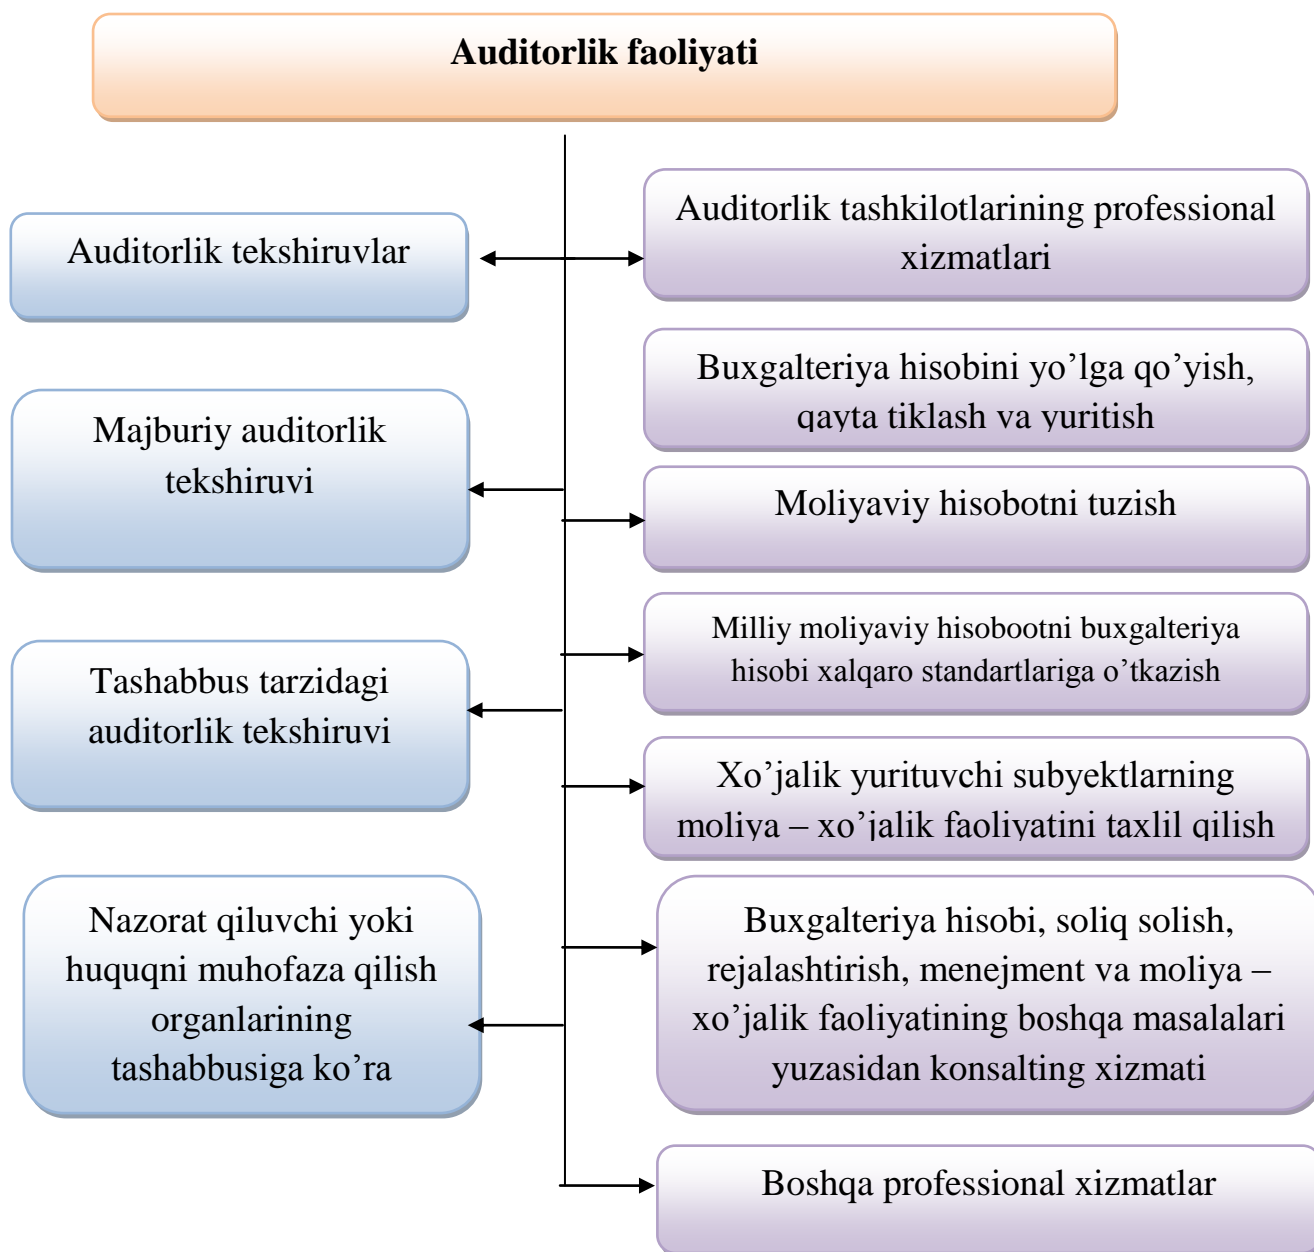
Auditorlik faoliyati

Auditorlik tekshiruvlar

Auditorlik tashkilotlarining professional xizmatlari

Buxgalteriya hisobini yo’lga qo’yish, qayta tiklash va yuritish

Majburiy auditorlik tekshiruvi

Moliyaviy hisobotni tuzish

Milliy moliyaviy hisobootni buxgalteriya hisobi xalqaro standartlariga o’tkazish

Tashabbus tarzidagi auditorlik tekshiruvi

Xo’jalik yurituvchi subyektlarning moliya – xo’jalik faoliyatini taxlil qilish

Nazorat qiluvchi yoki huquqni muhofaza qilish organlarining tashabbusiga ko’ra

Buxgalteriya hisobi, soliq solish, rejalashtirish, menejment va moliya – xo’jalik faoliyatining boshqa masalalari yuzasidan konsalting xizmati

Boshqa professional xizmatlar